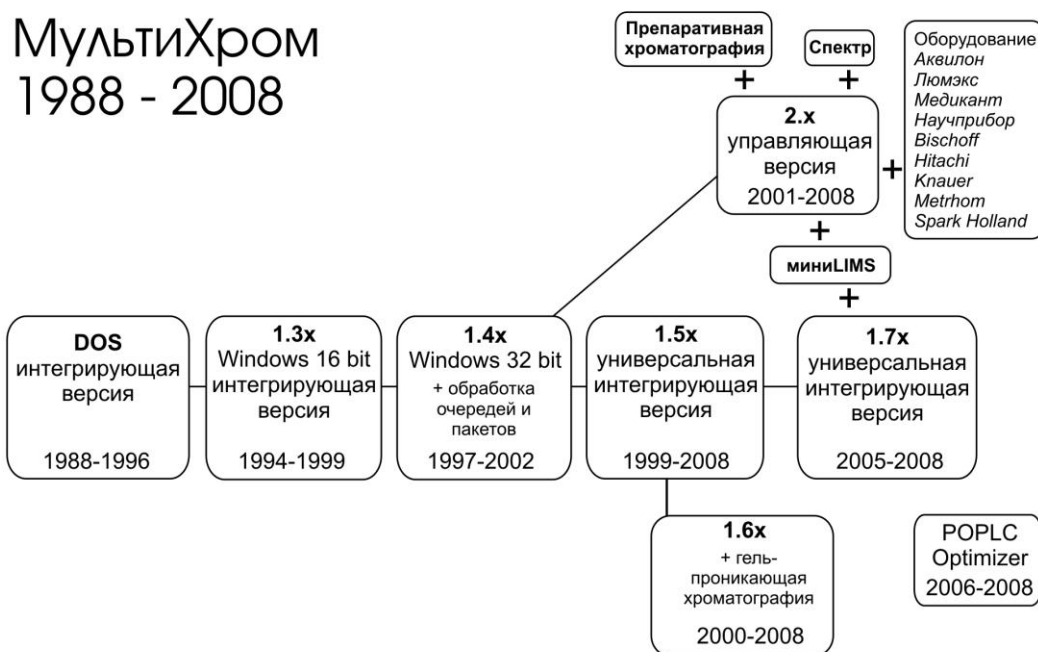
МультиХром
1988 - 2008

Препаративная хроматография
+

Спектр
+

2.x
управляющая версия
2001-2008

+

Оборудование
Аквилон
Люмэкс
Медикант
Научприбор
Bischoff
Hitachi
Knauer
Metrhom
Spark Holland

+

миниLIMS

+

DOS
интегрирующая версия
1988-1996

1.3x
Windows 16 bit
интегрирующая версия
1994-1999

1.4x
Windows 32 bit
+ обработка очередей и пакетов
1997-2002

1.5x
универсальная интегрирующая версия
1999-2008

1.7x
универсальная интегрирующая версия
2005-2008

1.6x
+ гель-проникающая хроматография
2000-2008

POPLC
Optimizer
2006-2008